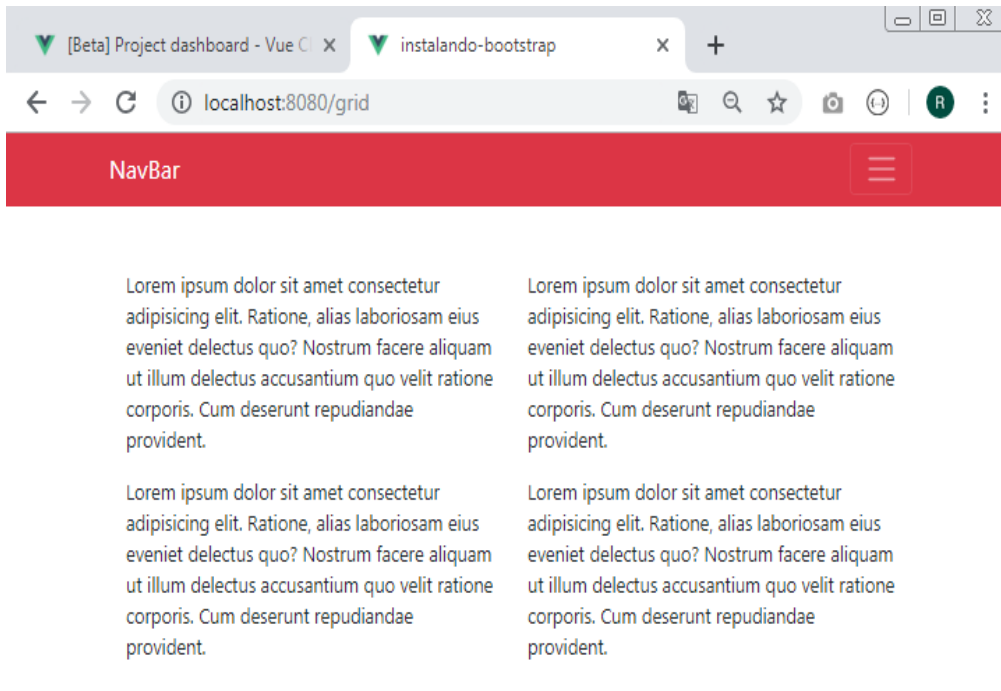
[Beta] Project dashboard - Vue C ×
instalando-bootstrap ×
+

localhost:8080/grid

R

NavBar

Lorem ipsum dolor sit amet consectetur adipisicing elit. Ratione, alias laboriosam eius eveniet delectus quo? Nostrum facere aliquam ut illum delectus accusantium quo velit ratione corporis. Cum deserunt repudiandae provident.

Lorem ipsum dolor sit amet consectetur adipisicing elit. Ratione, alias laboriosam eius eveniet delectus quo? Nostrum facere aliquam ut illum delectus accusantium quo velit ratione corporis. Cum deserunt repudiandae provident.

Lorem ipsum dolor sit amet consectetur adipisicing elit. Ratione, alias laboriosam eius eveniet delectus quo? Nostrum facere aliquam ut illum delectus accusantium quo velit ratione corporis. Cum deserunt repudiandae provident.

Lorem ipsum dolor sit amet consectetur adipisicing elit. Ratione, alias laboriosam eius eveniet delectus quo? Nostrum facere aliquam ut illum delectus accusantium quo velit ratione corporis. Cum deserunt repudiandae provident.